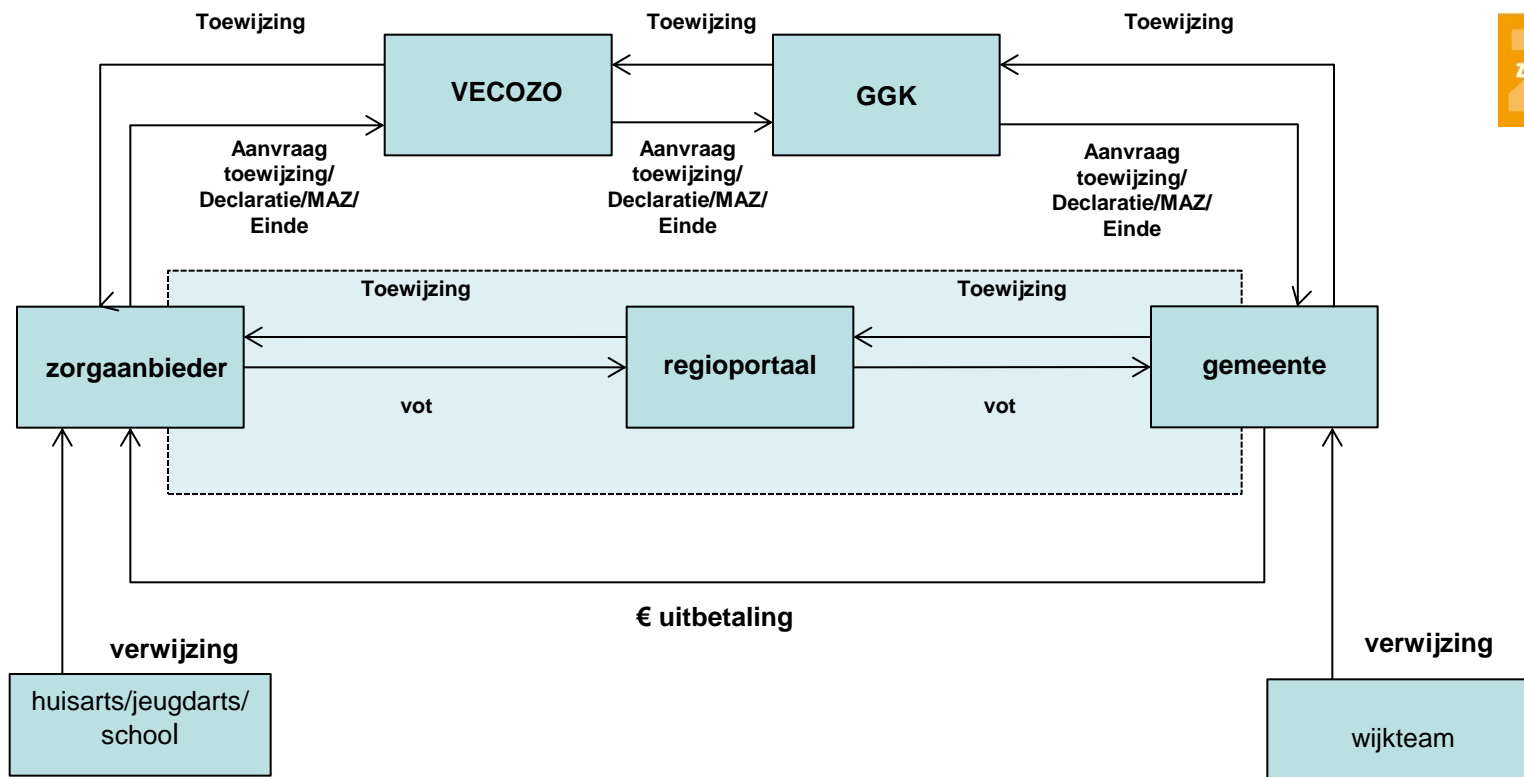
Toewijzing

Toewijzing

Toewijzing

VECOZO

GGK

Aanvraag toewijzing/ Declaratie/MAZ/ Einde

Aanvraag toewijzing/ Declaratie/MAZ/ Einde

Aanvraag toewijzing/ Declaratie/MAZ/ Einde

Toewijzing

Toewijzing

zorgaanbieder

regioportaal

gemeente

vot

vot

€ uitbetaling

verwijzing

verwijzing

huisarts/jeugdarts/ school

wijkteam